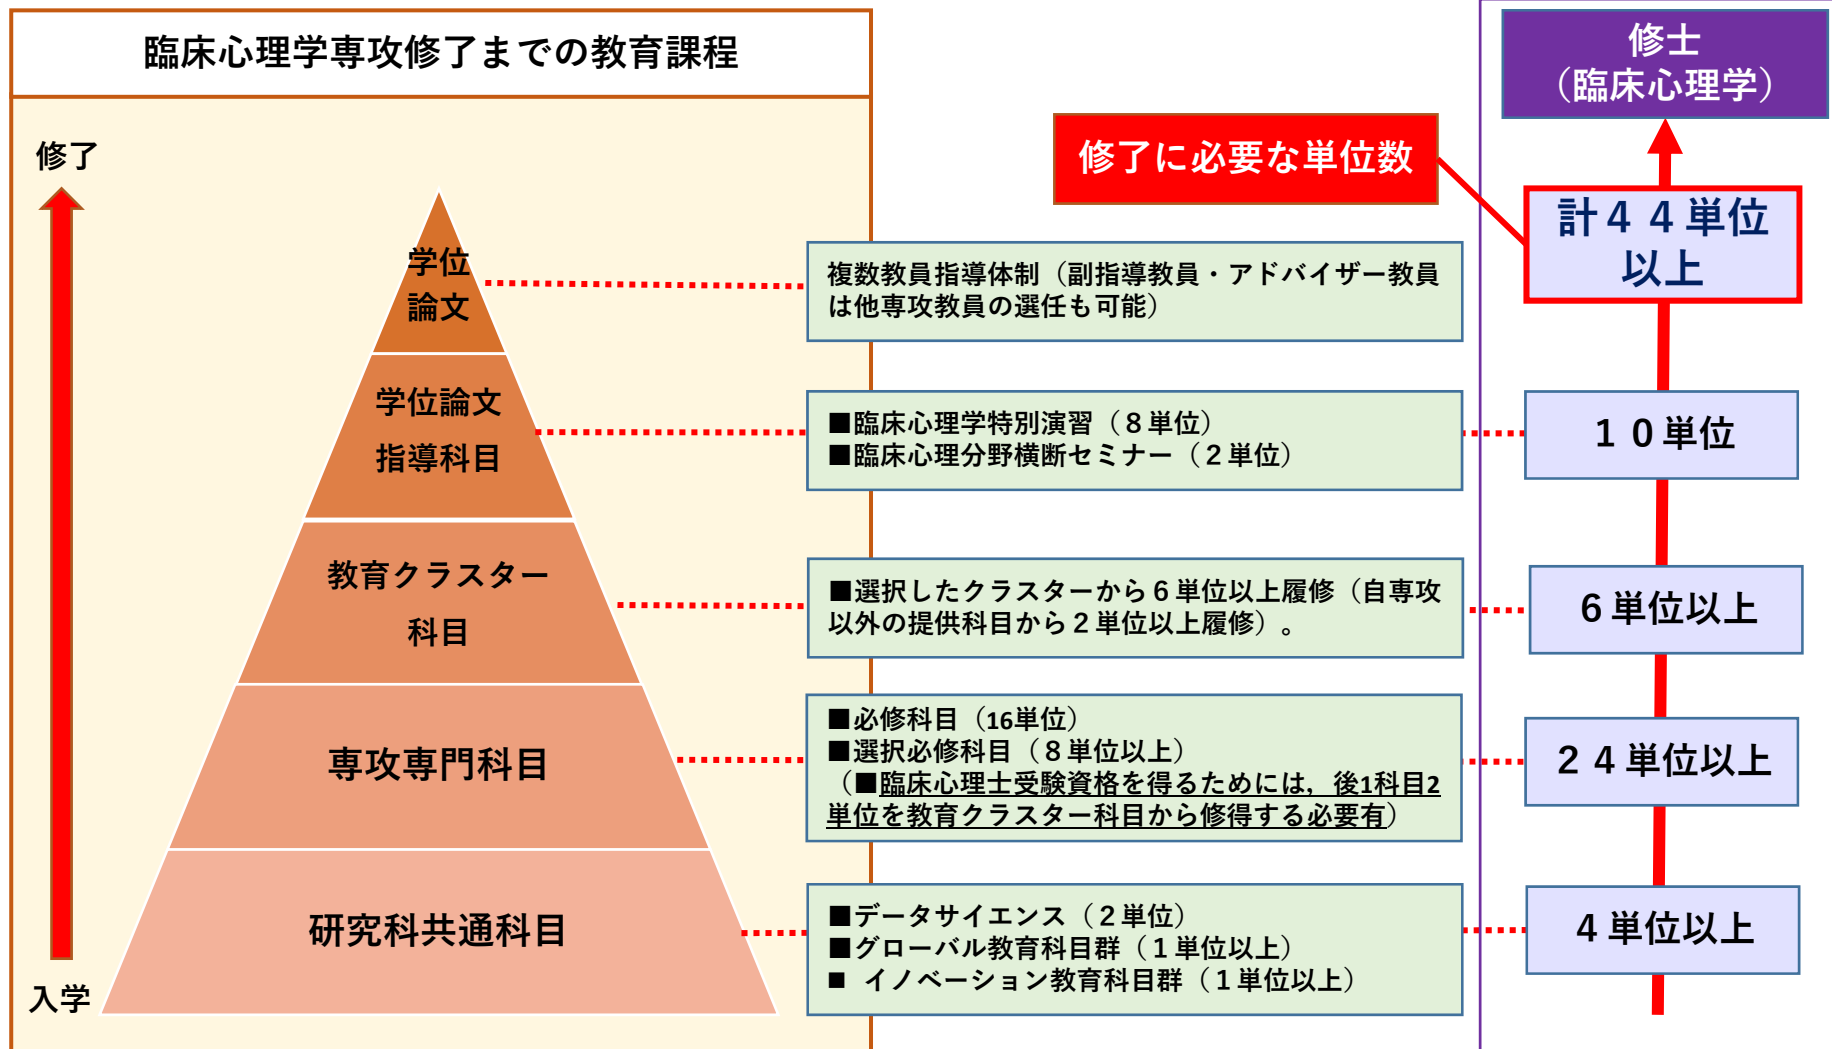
臨床心理学専攻修了までの教育課程

修了

入学

学位論文

学位論文指導科目

教育クラスター科目

専攻専門科目

研究科共通科目

修了に必要な単位数

修士（臨床心理学）

計４４単位以上

複数教員指導体制（副指導教員・アドバイザー教員は他専攻教員の選任も可能）

■臨床心理学特別演習（８単位）
■臨床心理分野横断セミナー（２単位）

１０単位

■選択したクラスターから６単位以上履修（自専攻以外の提供科目から２単位以上履修）。

６単位以上

■必修科目（16単位）
■選択必修科目（８単位以上）
（■臨床心理士受験資格を得るためには，後1科目2単位を教育クラスター科目から修得する必要有）

２４単位以上

■データサイエンス（２単位）
■グローバル教育科目群（１単位以上）
■ イノベーション教育科目群（１単位以上）

４単位以上